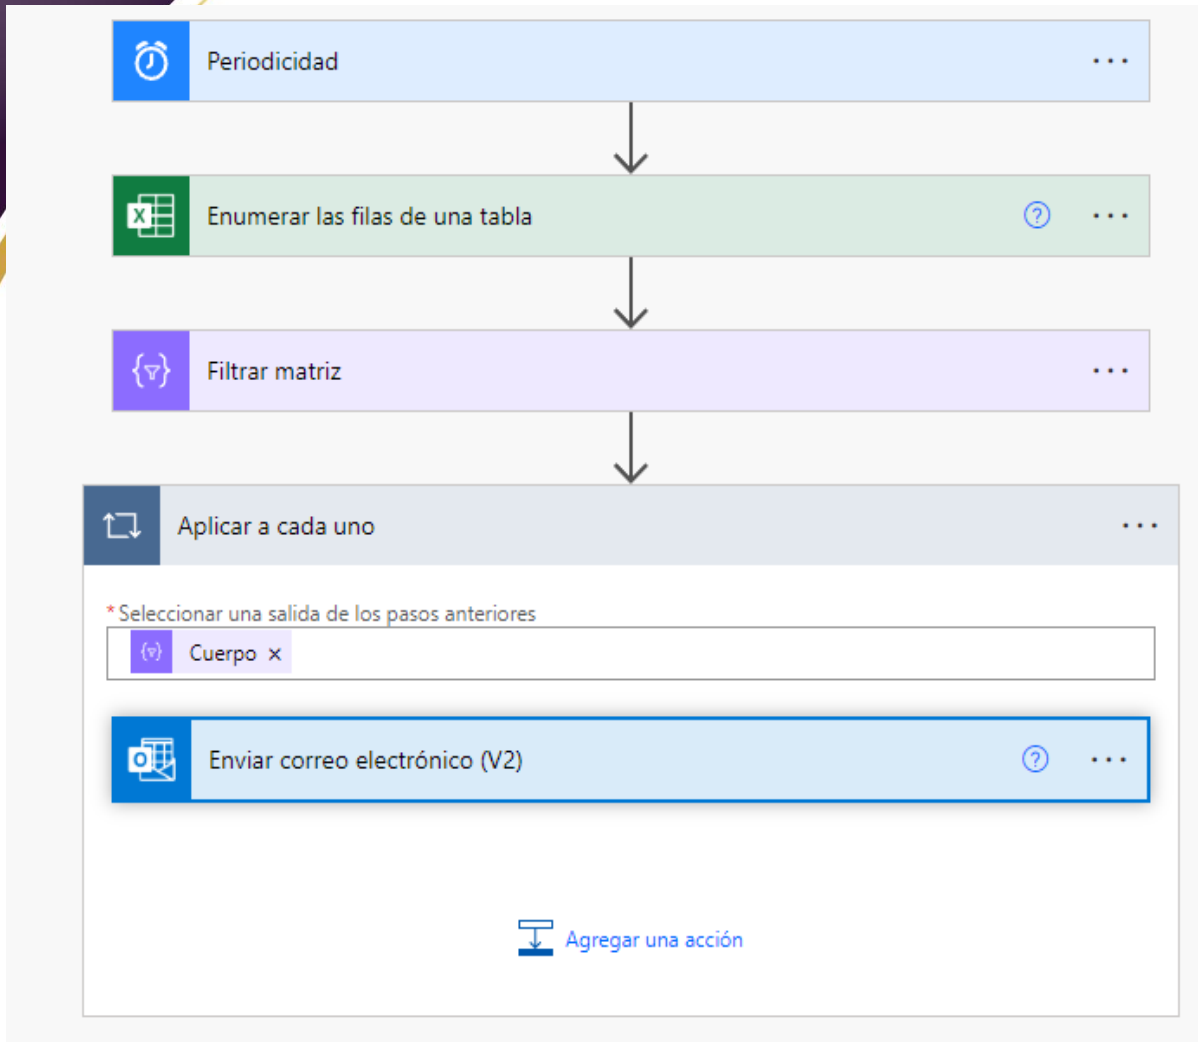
Periodicidad ...

Enumerar las filas de una tabla ? ...

Filtrar matriz ...

Aplicar a cada uno ...

* Seleccionar una salida de los pasos anteriores

Cuerpo ×

Enviar correo electrónico (V2) ? ...

Agregar una acción